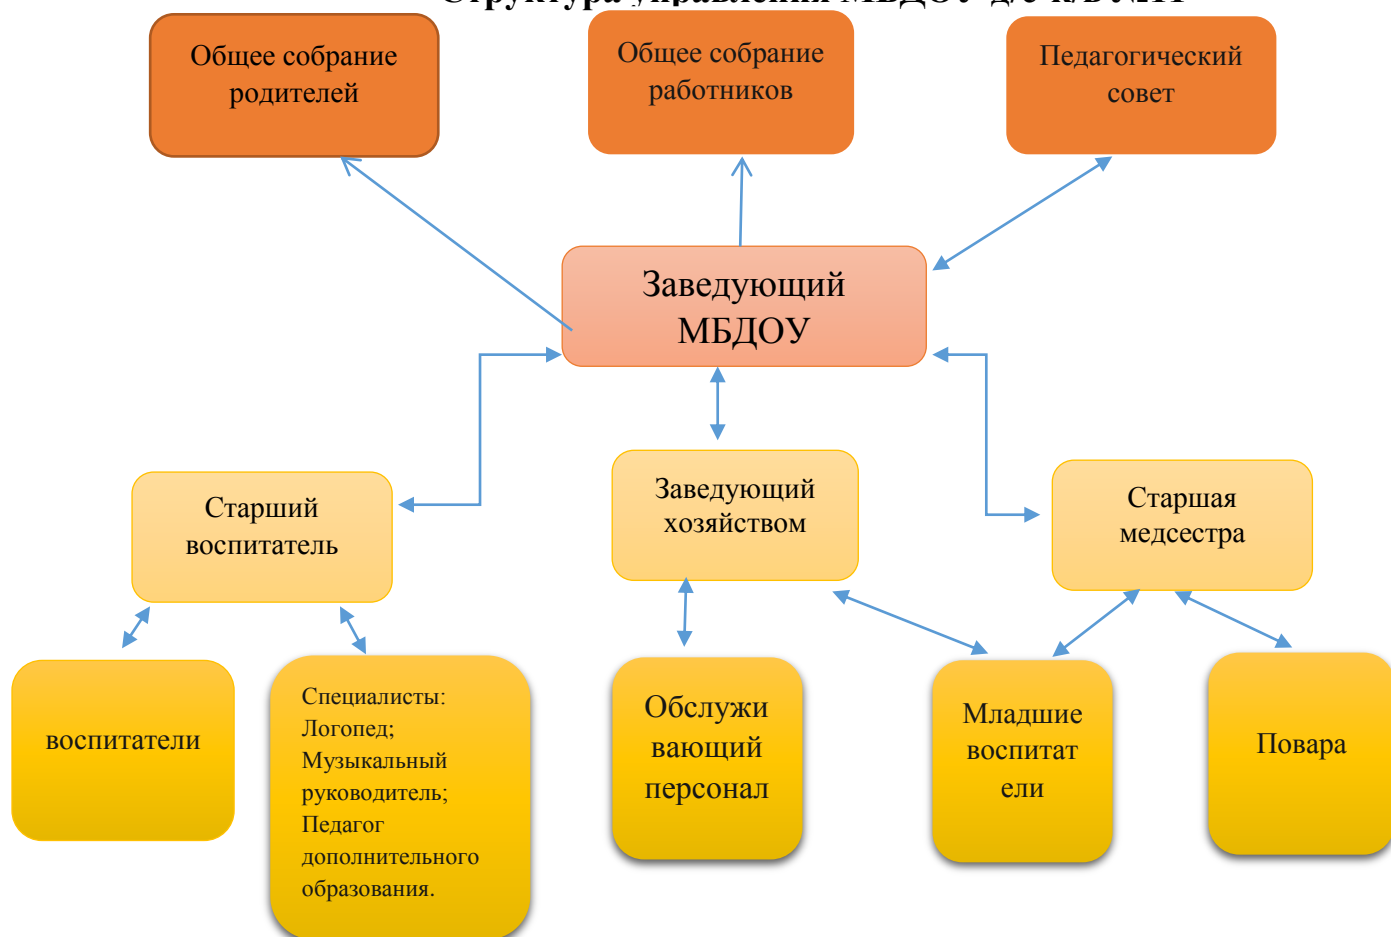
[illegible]

Общее собрание родителей

Общее собрание работников

Педагогический совет

Заведующий МБДОУ

Старший воспитатель

Заведующий хозяйством

Старшая медсестра

воспитатели

Специалисты: Логопед; Музыкальный руководитель; Педагог дополнительного образования.

Обслуживающий персонал

Младшие воспитатели

Повара